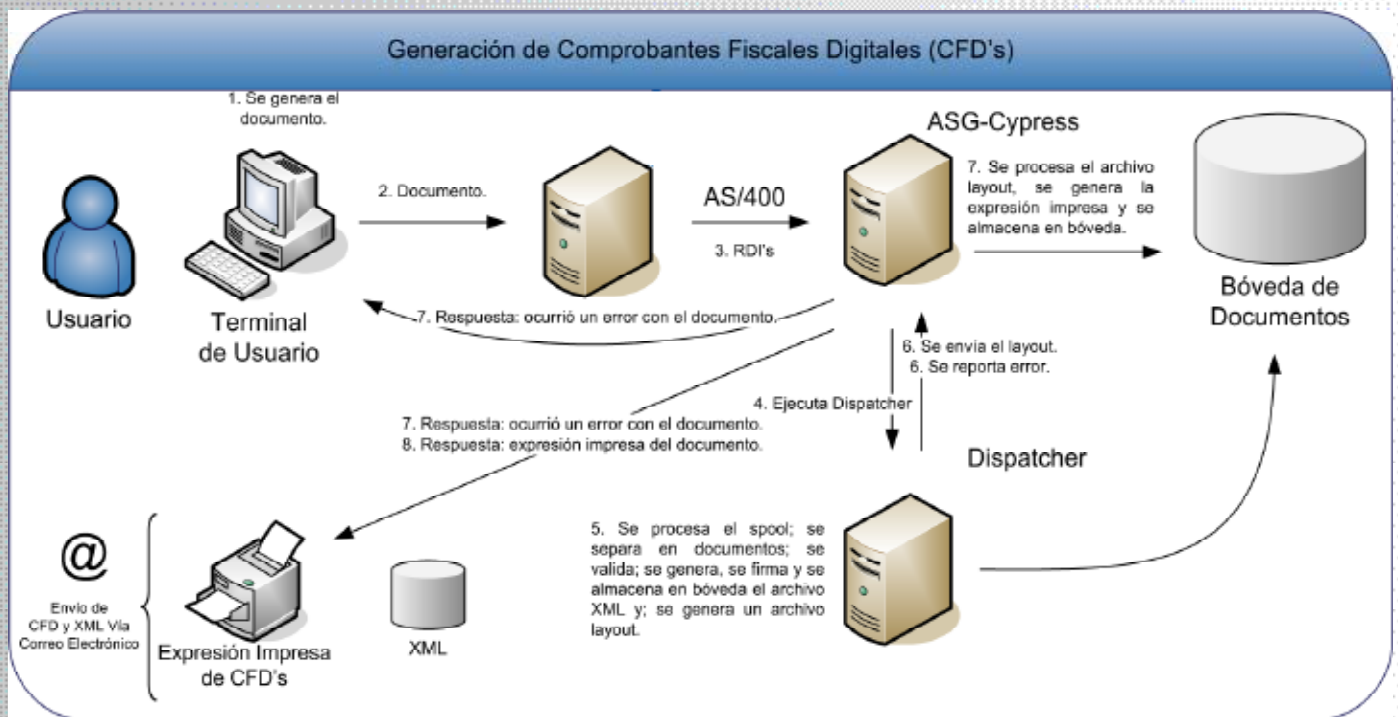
Generación de Comprobantes Fiscales Digitales (CFD's)

1. Se genera el documento.

ASG-Cypress

7. Se procesa el archivo layout, se genera la expresión impresa y se almacena en bóveda.

2. Documento.

AS/400

3. RDI's

Usuario

Terminal de Usuario

Bóveda de Documentos

7. Respuesta: ocurrió un error con el documento.

6. Se envia el layout.

6. Se reporta error.

4. Ejecuta Dispatcher

7. Respuesta: ocurrió un error con el documento.

8. Respuesta: expresión impresa del documento.

Dispatcher

5. Se procesa el spool; se separa en documentos; se valida; se genera, se firma y se almacena en bóveda el archivo XML y; se genera un archivo layout.

@

Envio de CFD y XML Via Correo Electrónico

Expresión Impresa de CFD's

XML